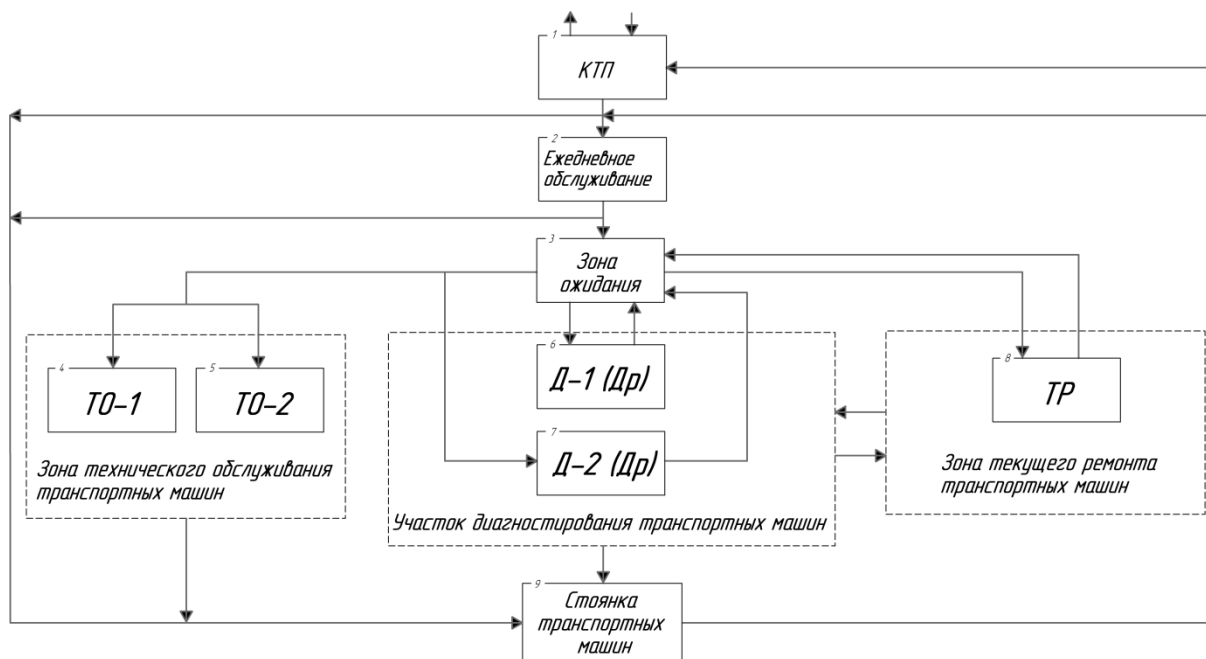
1
КТП

2
Ежедневное обслуживание

3
Зона ожидания

4
ТО–1

5
ТО–2

Зона технического обслуживания транспортных машин

6
Д–1 (Др)

7
Д–2 (Др)

Участок диагностирования транспортных машин

8
ТР

Зона текущего ремонта транспортных машин

9
Стоянка транспортных машин